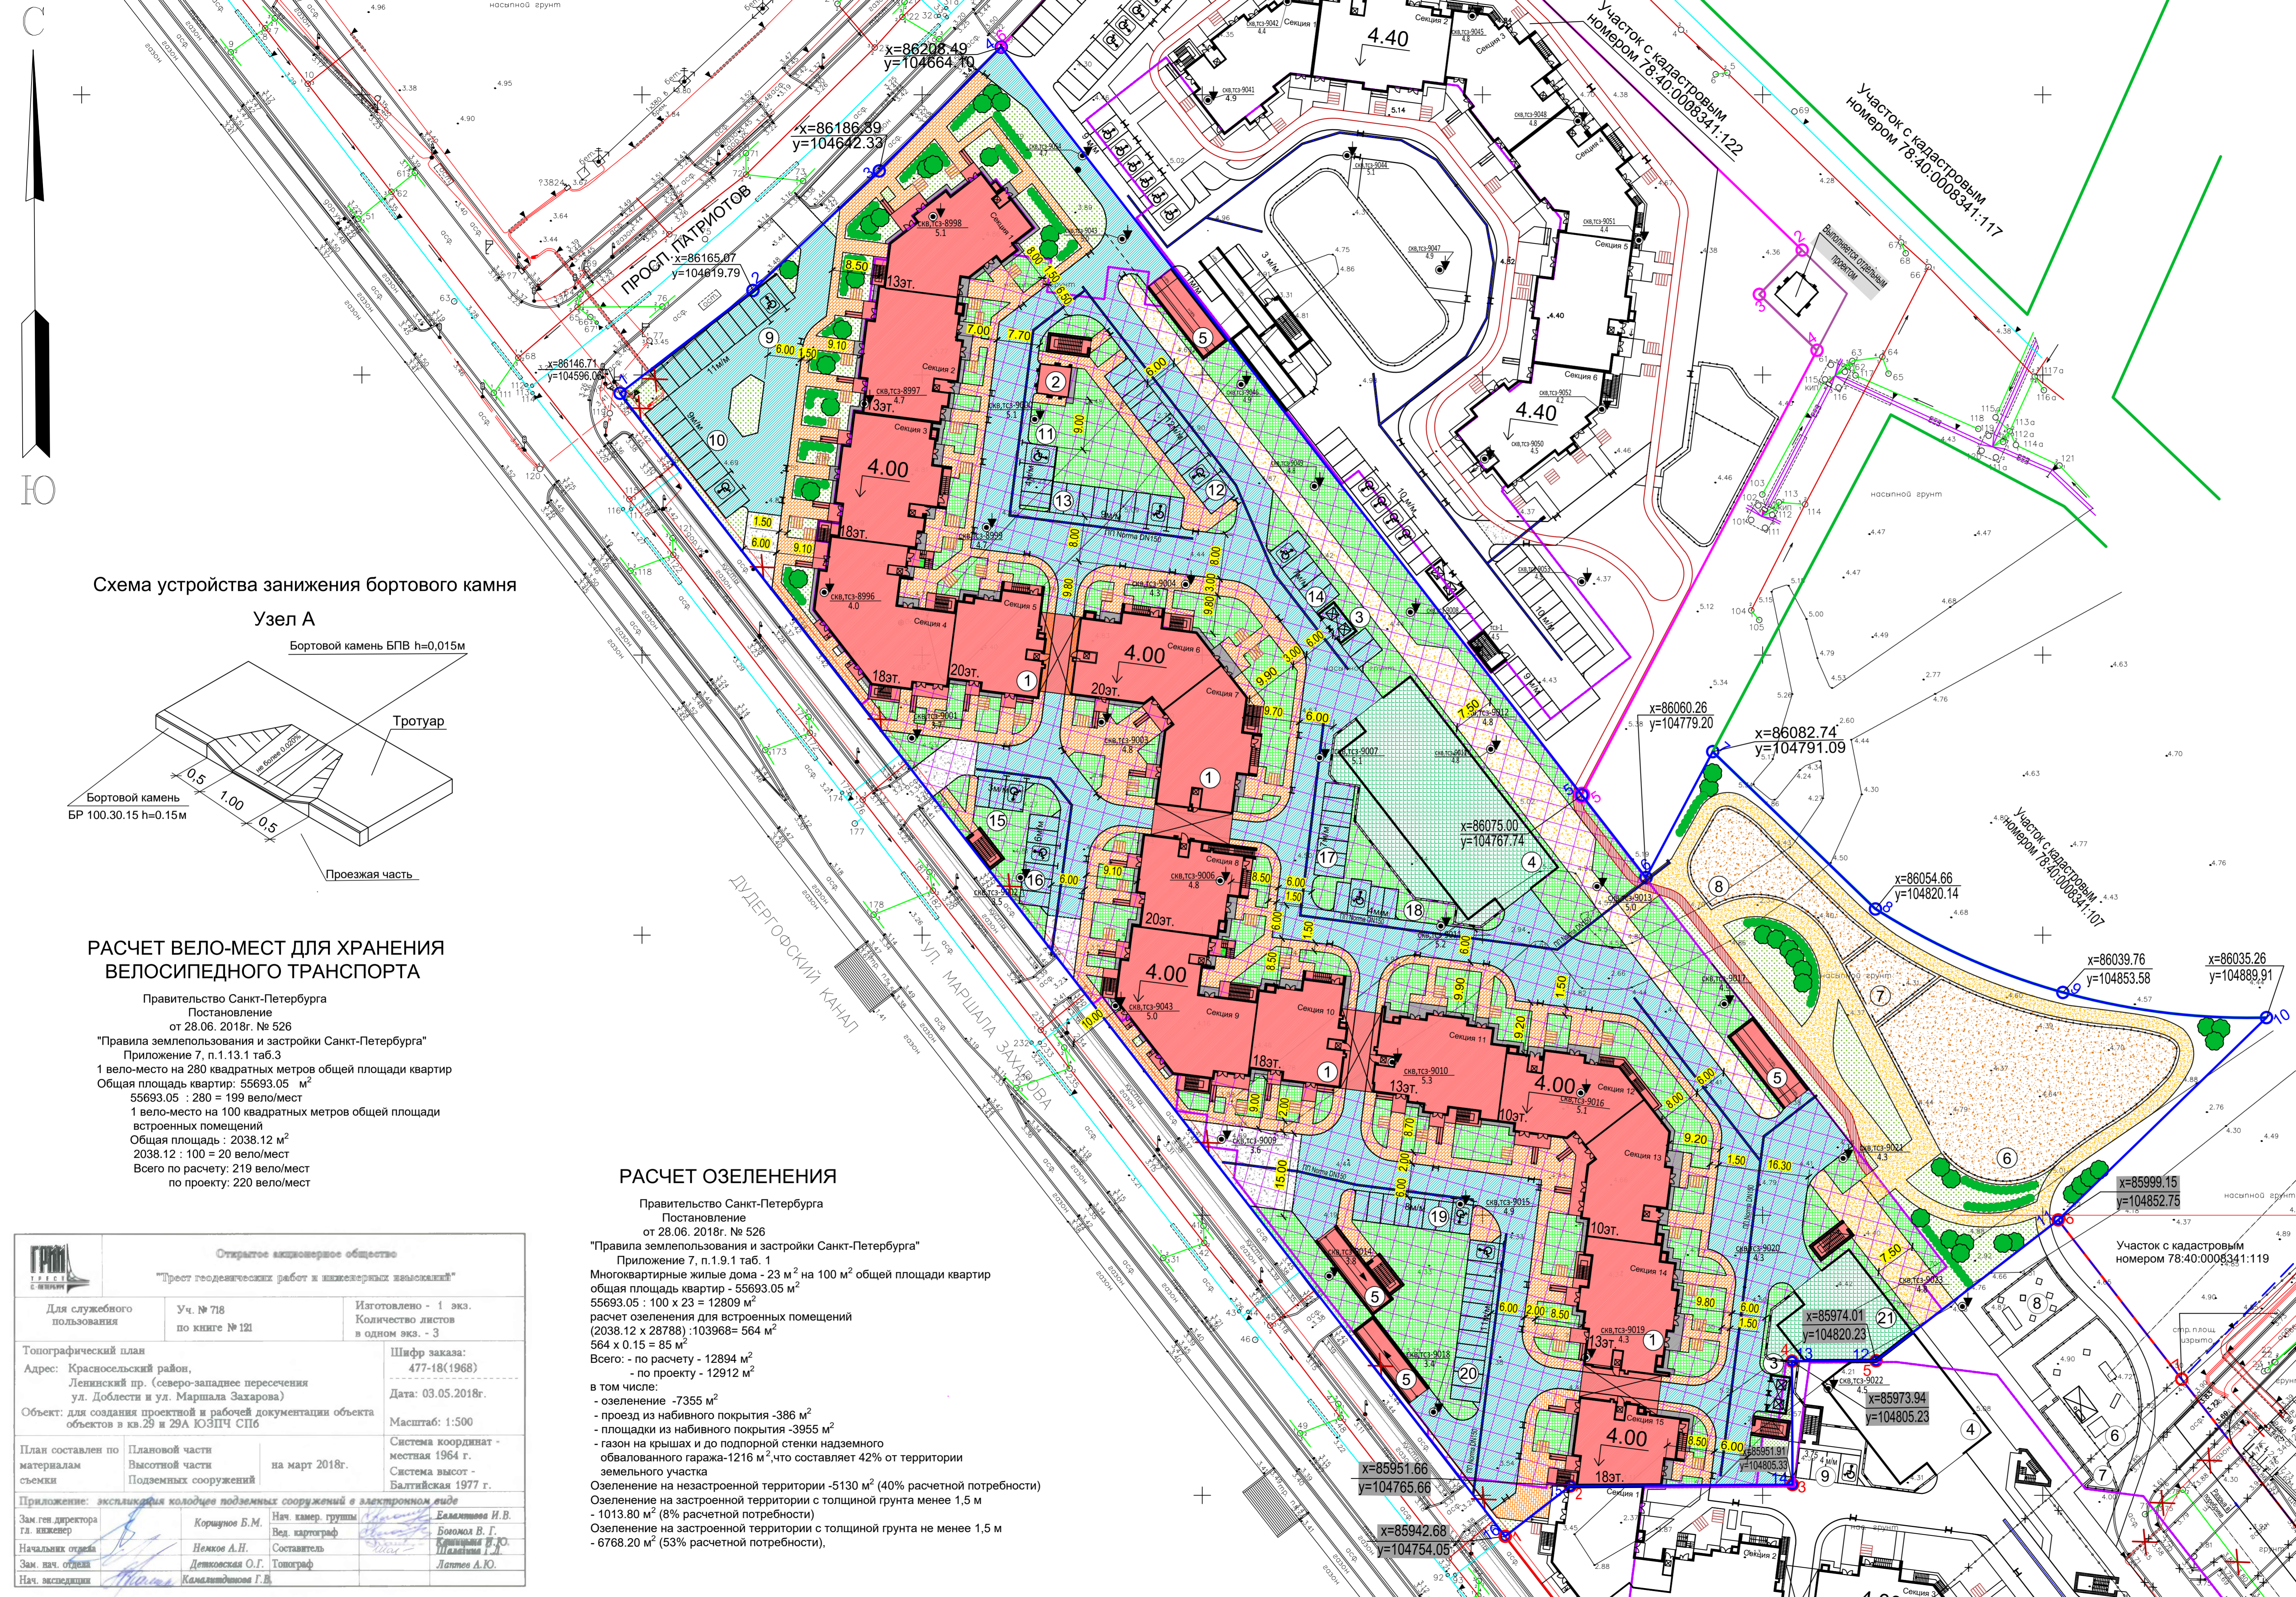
С
Ю

ПРОСП. ПАТРИОТОВ

x=86208.49
y=104664.10
x=86186.39
y=104642.33
x=86165.07
y=104619.79
x=86146.71
y=104596.06

Участок с кадастровым номером 78:40:0008341:122
Участок с кадастровым номером 78:40:0008341:117
Участок с кадастровым номером 78:40:0008341:107
Участок с кадастровым номером 78:40:0008341:119

4.40
4.40
4.40
4.00
4.00
4.00
4.00
4.00
4.00

13эт.
13эт.
18эт.
18эт.
20эт.
20эт.
20эт.
18эт.
13эт.
10эт.
10эт.
13эт.
18эт.

Секция 1
Секция 2
Секция 3
Секция 4
Секция 5
Секция 6
Секция 7
Секция 8
Секция 9
Секция 10
Секция 11
Секция 12
Секция 13
Секция 14
Секция 15

x=86060.26
y=104779.20
x=86082.74
y=104791.09
x=86075.00
y=104767.74
x=86054.66
y=104820.14
x=86039.76
y=104853.58
x=86035.26
y=104889.91
x=85999.15
y=104852.75
x=85974.01
y=104820.23
x=85973.94
y=104805.23
x=85951.66
y=104765.66
x=85942.68
y=104754.05

ДУДЕРГОФСКИЙ КАНАЛ
УЛ. МАРШАЛА ЗАХАРОВА

Схема устройства занижения бортового камня
Узел А
Бортовой камень БПВ h=0,015м
Тротуар
Бортовой камень
БР 100.30.15 h=0.15м
0,5
1,00
0,5
Проезжая часть

РАСЧЕТ ВЕЛО-МЕСТ ДЛЯ ХРАНЕНИЯ ВЕЛОСИПЕДНОГО ТРАНСПОРТА
Правительство Санкт-Петербурга
Постановление
от 28.06. 2018г. № 526
"Правила землепользования и застройки Санкт-Петербурга"
Приложение 7, п.1.13.1 таб.3
1 вело-место на 280 квадратных метров общей площади квартир
Общая площадь квартир: 55693.05 $м^2$
55693.05 : 280 = 199 вело/мест
1 вело-место на 100 квадратных метров общей площади встроенных помещений
Общая площадь : 2038.12 $м^2$
2038.12 : 100 = 20 вело/мест
Всего по расчету: 219 вело/мест
по проекту: 220 вело/мест

РАСЧЕТ ОЗЕЛЕНЕНИЯ
Правительство Санкт-Петербурга
Постановление
от 28.06. 2018г. № 526
"Правила землепользования и застройки Санкт-Петербурга"
Приложение 7, п.1.9.1 таб. 1
Многоквартирные жилые дома - 23 $м^2$ на 100 $м^2$ общей площади квартир
общая площадь квартир - 55693.05 $м^2$
55693.05 : 100 x 23 = 12809 $м^2$
расчет озеленения для встроенных помещений
(2038.12 x 28788) :103968= 564 $м^2$
564 x 0.15 = 85 $м^2$
Всего: - по расчету - 12894 $м^2$
- по проекту - 12912 $м^2$
в том числе:
- озеленение -7355 $м^2$
- проезд из набивного покрытия -386 $м^2$
- площадки из набивного покрытия -3955 $м^2$
- газон на крышах и до подпорной стенки надземного обвалованного гаража-1216 $м^2$,что составляет 42% от территории земельного участка
Озеленение на незастроенной территории -5130 $м^2$ (40% расчетной потребности)
Озеленение на застроенной территории с толщиной грунта менее 1,5 м - 1013.80 $м^2$ (8% расчетной потребности)
Озеленение на застроенной территории с толщиной грунта не менее 1,5 м - 6768.20 $м^2$ (53% расчетной потребности),

Открытое акционерное общество
"Трест геодезических работ и инженерных изысканий"
Для служебного пользования
Уч. № 718
по книге № 121
Изготовлено - 1 экз.
Количество листов
в одном экз. - 3
Топографический план
Адрес: Красносельский район, Ленинский пр. (северо-западнее пересечения ул. Доблести и ул. Маршала Захарова)
Объект: для создания проектной и рабочей документации объекта объектов в кв.29 и 29А ЮЗПЧ СПб
Шифр заказа:
477-18(1968)
Дата: 03.05.2018г.
Масштаб: 1:500
План составлен по материалам съемки
Плановой части
Высотной части
Подземных сооружений
на март 2018г.
Система координат - местная 1964 г.
Система высот - Балтийская 1977 г.
Приложение: экспликация колодцев подземных сооружений в электронном виде
Зам.ген.директора гл. инженер
Коршунов Б.М.
Нач. камер. группы
Евдокимова И.В.
Вед. картограф
Боголюб В.Г.
Начальник отдела
Немков А.Н.
Составитель
Шаламова Л.Ю.
Зам. нач. отдела
Деньковская О.Г.
Топограф
Лаптев А.Ю.
Нач. экспедиции
Камалитдинова Г.В.